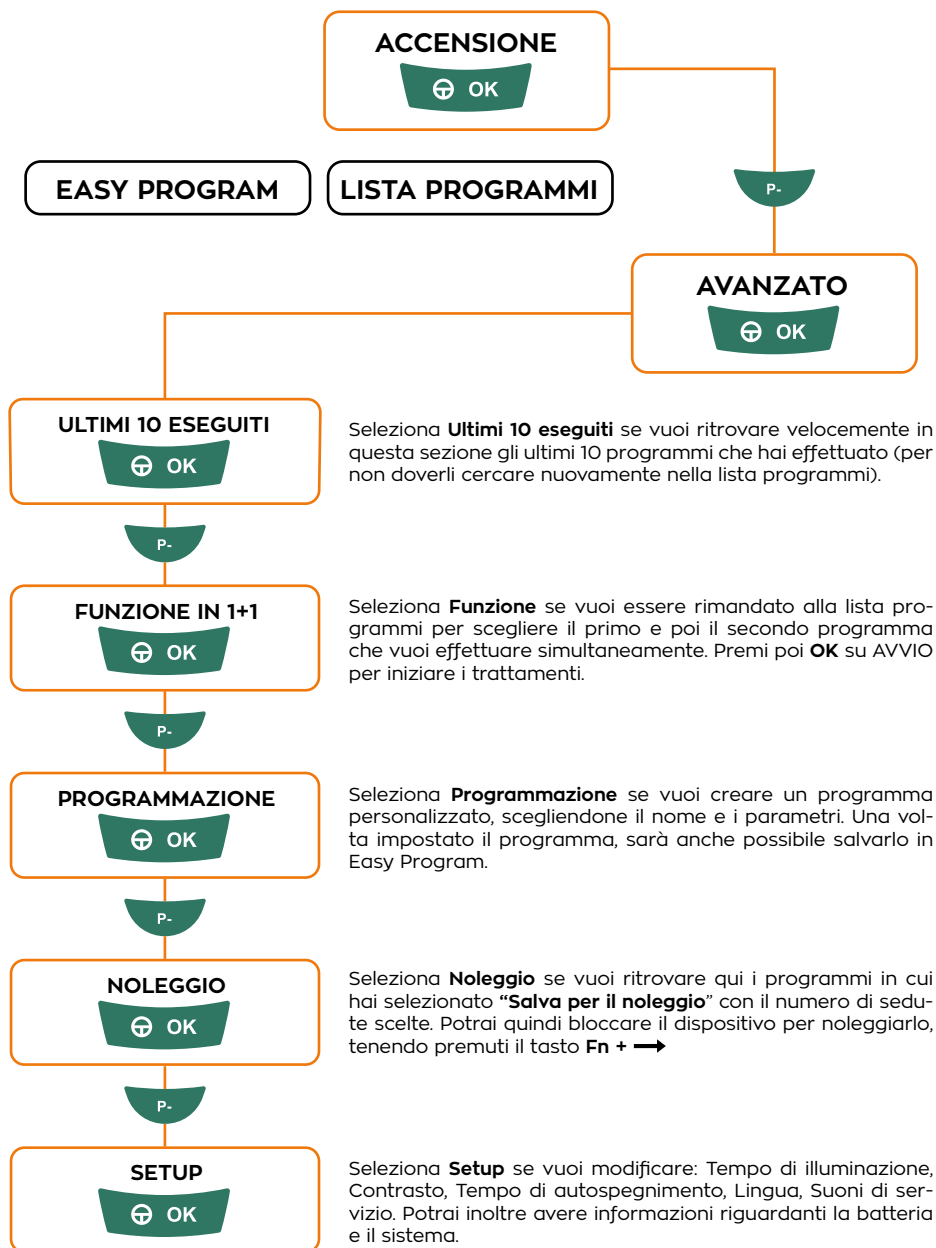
ACCENSIONE

OK

EASY PROGRAM

LISTA PROGRAMMI

P-

AVANZATO

OK

ULTIMI 10 ESEGUITI

OK

Seleziona **Ultimi 10 eseguiti** se vuoi ritrovare velocemente in questa sezione gli ultimi 10 programmi che hai effettuato (per non doverli cercare nuovamente nella lista programmi).

P-

FUNZIONE IN 1+1

OK

Seleziona **Funzione** se vuoi essere rimandato alla lista programmi per scegliere il primo e poi il secondo programma che vuoi effettuare simultaneamente. Premi poi **OK** su AVVIO per iniziare i trattamenti.

P-

PROGRAMMAZIONE

OK

Seleziona **Programmazione** se vuoi creare un programma personalizzato, scegliendone il nome e i parametri. Una volta impostato il programma, sarà anche possibile salvarlo in Easy Program.

P-

NOLEGGIO

OK

Seleziona **Noleggio** se vuoi ritrovare qui i programmi in cui hai selezionato **"Salva per il noleggio**" con il numero di sedute scelte. Potrai quindi bloccare il dispositivo per noleggiarlo, tenendo premuti il tasto **Fn +** $\longrightarrow$

P-

SETUP

OK

Seleziona **Setup** se vuoi modificare: Tempo di illuminazione, Contrasto, Tempo di autospegnimento, Lingua, Suoni di servizio. Potrai inoltre avere informazioni riguardanti la batteria e il sistema.